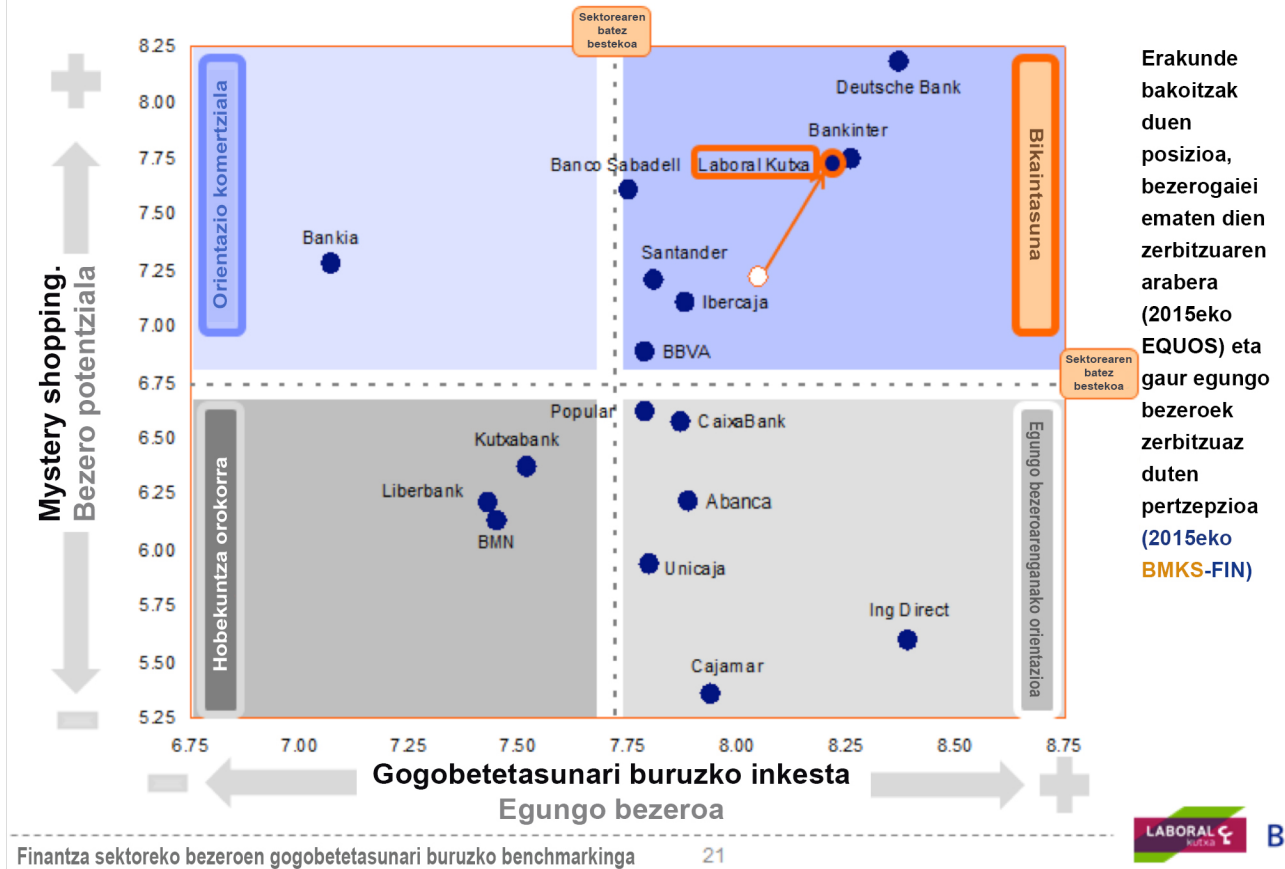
Sektorearen batez bestekoa

8.25
8.00
7.75
7.50
7.25
7.00
6.75
6.50
6.25
6.00
5.75
5.50
5.25

Orientazio komertziala

Bikaintasuna

Hobekuntza orokorra

Egungo bezeroarenganako orientazioa

Deutsche Bank
Bankinter
Banco Sabadell
Laboral Kutxa
Bankia
Santander
Ibercaja
BBVA
Popular
CaixaBank
Kutxabank
Liberbank
BMN
Abanca
Unicaja
Ing Direct
Cajamar

Sektorearen batez bestekoa

Mystery shopping.
Bezero potentziala

6.75 7.00 7.25 7.50 7.75 8.00 8.25 8.50 8.75

Gogobetetasunari buruzko inkesta
Egungo bezeroa

Erakunde bakoitzak duen posizioa, bezerogaiei ematen dien zerbitzuaren arabera (2015eko EQUOS) eta gaur egungo bezeroek zerbitzuaz duten pertzepzioa (2015eko BMKS-FIN)

Finantza sektoreko bezeroen gogobetetasunari buruzko benchmarkinga 21

LABORAL kutxa
B